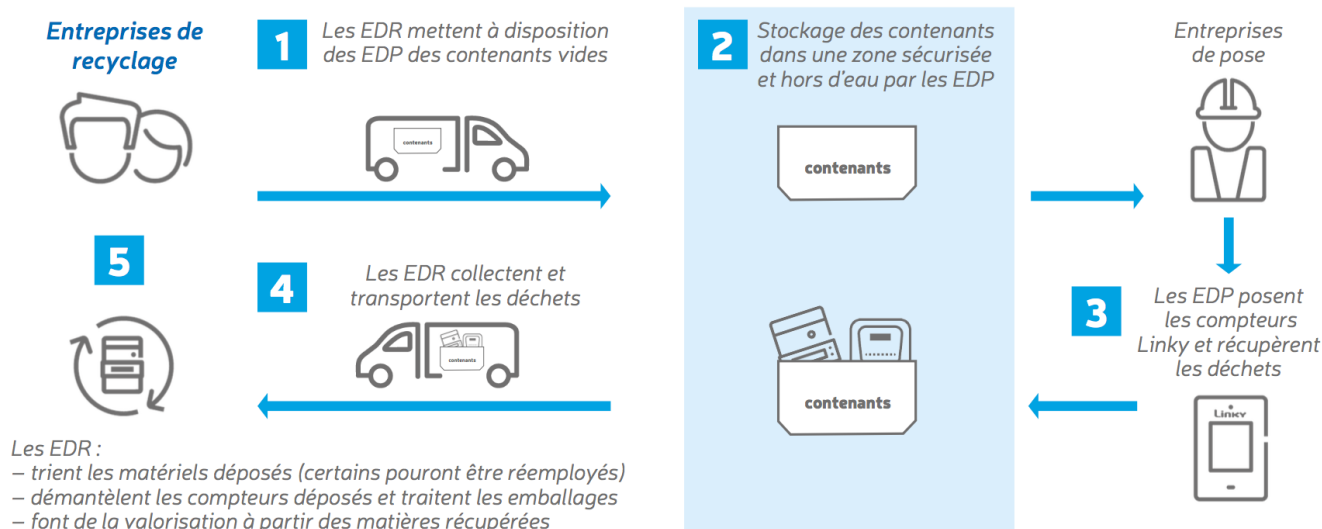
Entreprises de recyclage

1 Les EDR mettent à disposition des EDP des contenants vides

contenants

2 Stockage des contenants dans une zone sécurisée et hors d'eau par les EDP

contenants

Entreprises de pose

5

4 Les EDR collectent et transportent les déchets

contenants

contenants

3 Les EDP posent les compteurs Linky et récupèrent les déchets

Linky

Les EDR :
– trient les matériels déposés (certains pouront être réemployés)
– démantèlent les compteurs déposés et traitent les emballages
– font de la valorisation à partir des matières récupérées